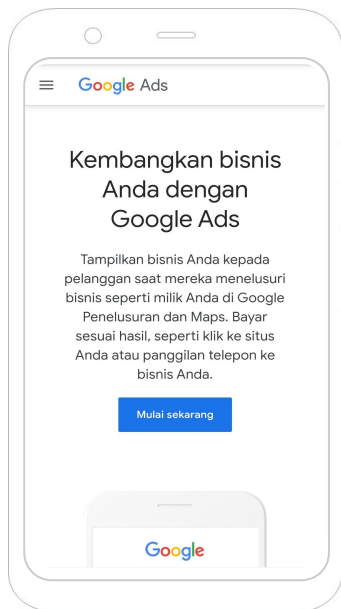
Google Ads

Kembangkan bisnis Anda dengan Google Ads

Tampilkan bisnis Anda kepada pelanggan saat mereka menelusuri bisnis seperti milik Anda di Google Penelusuran dan Maps. Bayar sesuai hasil, seperti klik ke situs Anda atau panggilan telepon ke bisnis Anda.

Mulai sekarang

Google